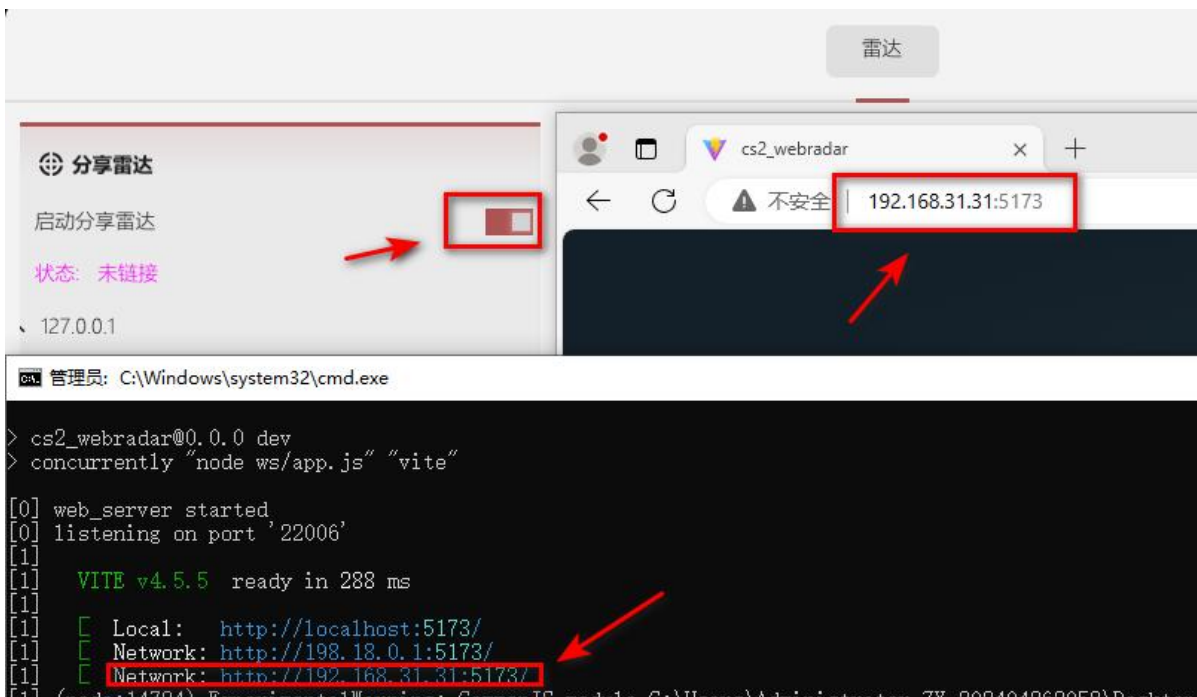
雷达

分享雷达

启动分享雷达

状态: 未链接

127.0.0.1

cs2_webradar

×

+

不安全 | 192.168.31.31:5173

管理员: C:\Windows\system32\cmd.exe

> cs2_webradar@0.0.0 dev
> concurrently "node ws/app.js" "vite"

[0] web_server started
[0] listening on port '22006'
[1]
[1]   VITE v4.5.5  ready in 288 ms
[1]
[1]   ➜  Local:   http://localhost:5173/
[1]   ➜  Network: http://198.18.0.1:5173/
[1]   ➜  Network: http://192.168.31.31:5173/
[1] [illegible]